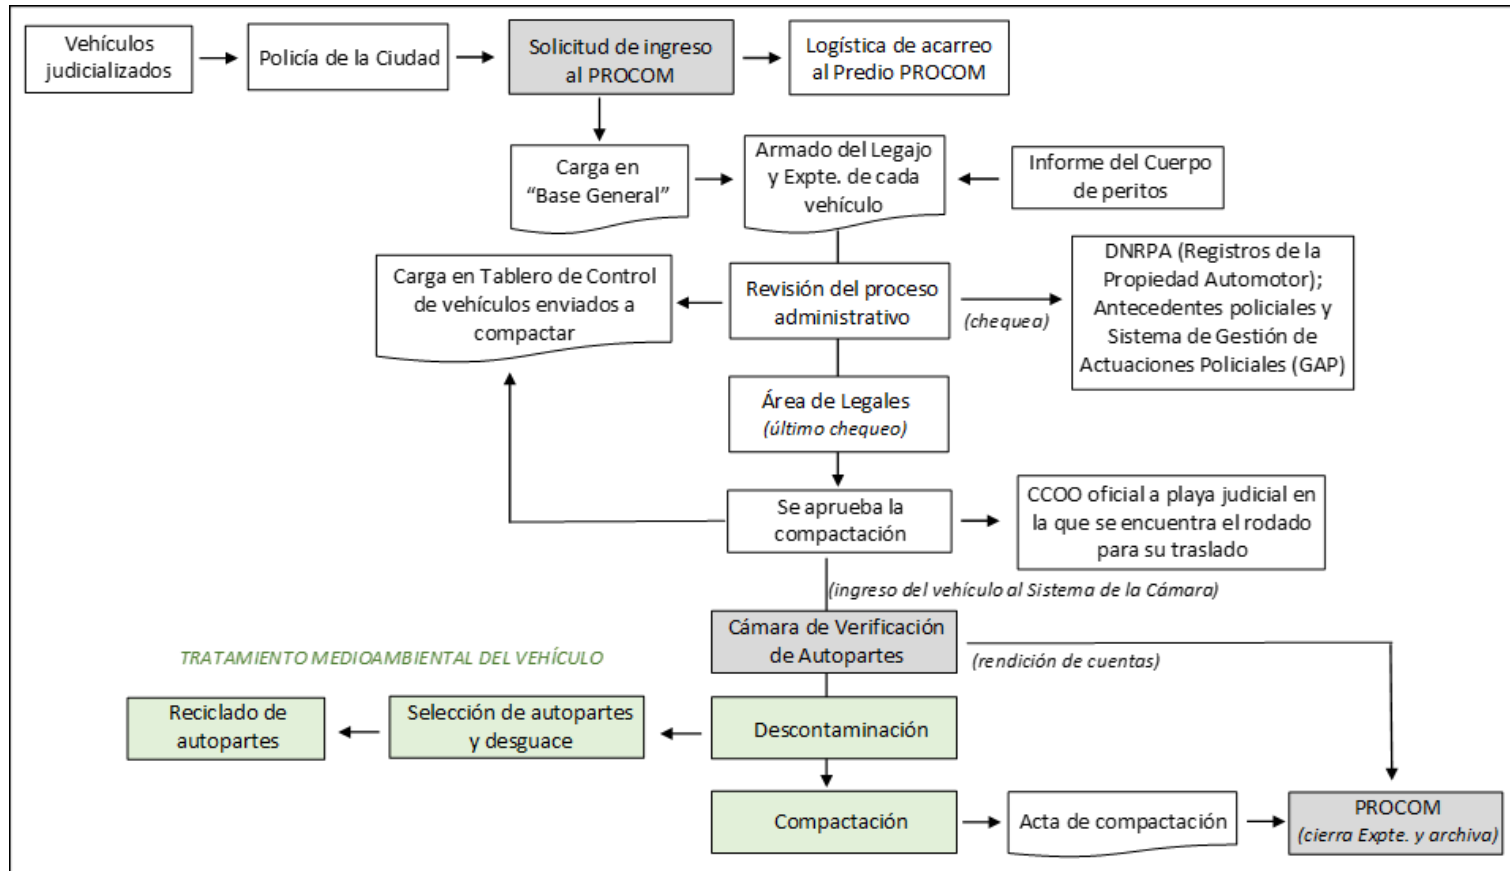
Vehículos judicializados

Policía de la Ciudad

Solicitud de ingreso al PROCOM

Logística de acarreo al Predio PROCOM

Carga en "Base General"

Armado del Legajo y Expte. de cada vehículo

Informe del Cuerpo de peritos

Carga en Tablero de Control de vehículos enviados a compactar

Revisión del proceso administrativo

(chequea)

DNRPA (Registros de la Propiedad Automotor); Antecedentes policiales y Sistema de Gestión de Actuaciones Policiales (GAP)

Área de Legales (último chequeo)

Se aprueba la compactación

CCOO oficial a playa judicial en la que se encuentra el rodado para su traslado

(ingreso del vehículo al Sistema de la Cámara)

Cámara de Verificación de Autopartes

(rendición de cuentas)

TRATAMIENTO MEDIOAMBIENTAL DEL VEHÍCULO

Reciclado de autopartes

Selección de autopartes y desguace

Descontaminación

Compactación

Acta de compactación

PROCOM (cierra Expte. y archiva)